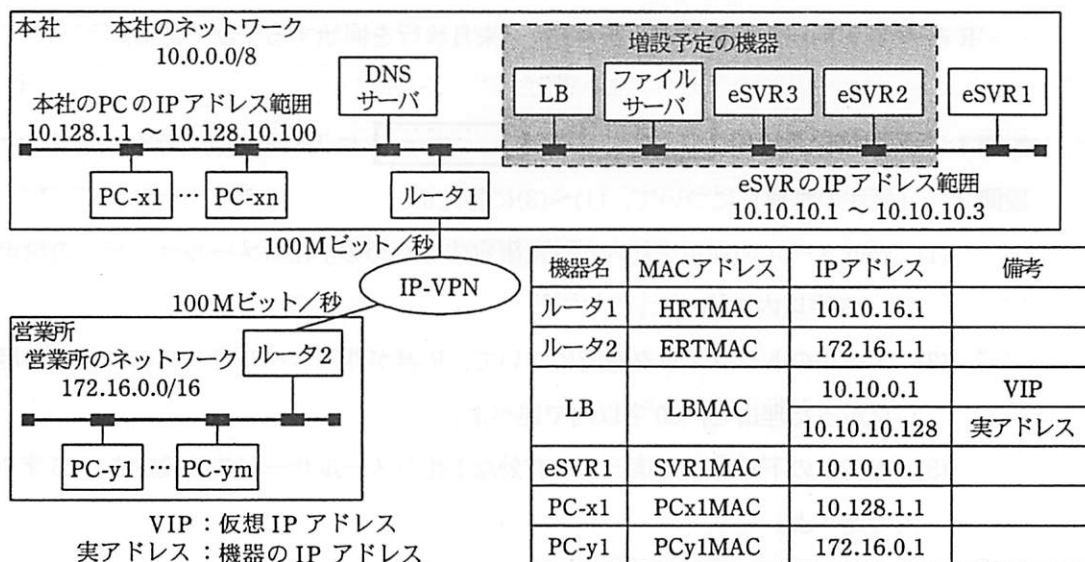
本社　本社のネットワーク
10.0.0.0/8

本社のPCのIPアドレス範囲
10.128.1.1 ～ 10.128.10.100

DNSサーバ

増設予定の機器

LB　ファイルサーバ　eSVR3　eSVR2　eSVR1

PC-x1 … PC-xn

ルータ1

eSVRのIPアドレス範囲
10.10.10.1 ～ 10.10.10.3

100Mビット／秒

IP-VPN

100Mビット／秒

営業所
営業所のネットワーク
172.16.0.0/16

ルータ2

PC-y1 … PC-ym

VIP：仮想IPアドレス
実アドレス：機器のIPアドレス

| 機器名 | MACアドレス | IPアドレス | 備考 |
|---|---|---|---|
| ルータ1 | HRTMAC | 10.10.16.1 | |
| ルータ2 | ERTMAC | 172.16.1.1 | |
| LB | LBMAC | 10.10.0.1 | VIP |
| | | 10.10.10.128 | 実アドレス |
| eSVR1 | SVR1MAC | 10.10.10.1 | |
| PC-x1 | PCx1MAC | 10.128.1.1 | |
| PC-y1 | PCy1MAC | 172.16.0.1 | |